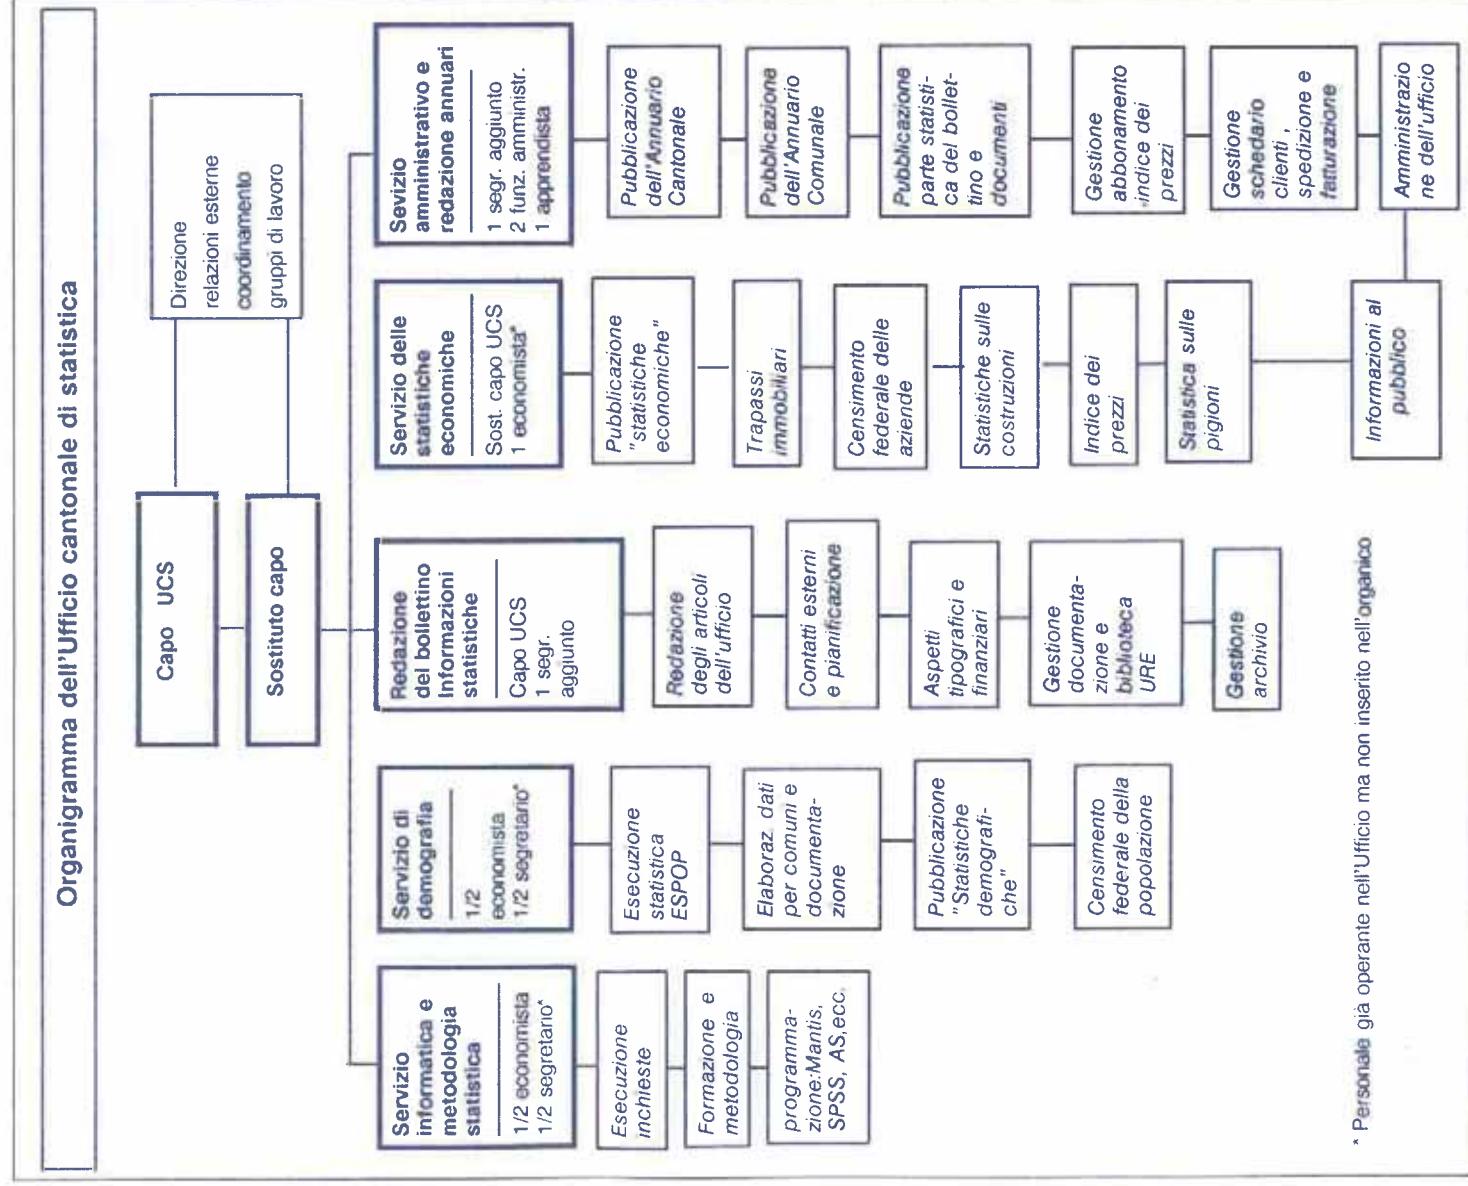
Organigramma dell'Ufficio cantonale di statistica

Direzione
relazioni esterne
coordinamento
gruppi di lavoro

Capo UCS

Sostituto capo

Sevizio amministrativo e redazione annuari
1 segr. aggiunto
2 funz. amministr.
1 apprendista

Pubblicazione dell'Annuario Cantonale

Pubblicazione dell'Annuario Comunale

Pubblicazione parte statistica del bollettino e documenti

Gestione abbonamento indice dei prezzi

Gestione schedario clienti, spedizione e fatturazione

Amministrazione dell'ufficio

Servizio delle statistiche economiche
Sost. capo UCS
1 economista*

Pubblicazione "statistiche economiche"

Trapassi immobiliari

Censimento federale delle aziende

Statistiche sulle costruzioni

Indice dei prezzi

Statistica sulle pigioni

Informazioni al pubblico

Redazione del bollettino Informazioni statistiche
Capo UCS
1 segr. aggiunto

Redazione degli articoli dell'ufficio

Contatti esterni e pianificazione

Aspetti tipografici e finanziari

Gestione documentazione e biblioteca URE

Gestione archivio

Servizio di demografia
1/2 economista
1/2 segretario*

Esecuzione statistica ESPOP

Elaboraz. dati per comuni e documentazione

Pubblicazione "Statistiche demografiche"

Censimento federale della popolazione

Servizio informatica e metodologia statistica
1/2 economista
1/2 segretario*

Esecuzione inchieste

Formazione e metodologia

programmazione:Mantis, SPSS, AS,ecc.

* Personale già operante nell'Ufficio ma non inserito nell'organico